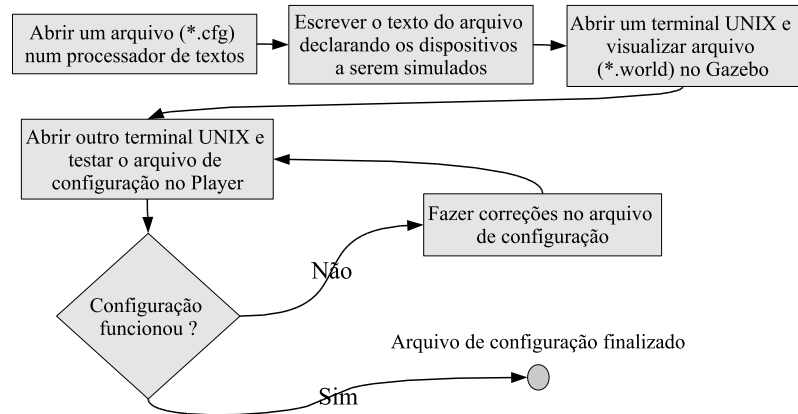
Abrir um arquivo (*.cfg) num processador de textos

Escrever o texto do arquivo declarando os dispositivos a serem simulados

Abrir um terminal UNIX e visualizar arquivo (*.world) no Gazebo

Abrir outro terminal UNIX e testar o arquivo de configuração no Player

Fazer correções no arquivo de configuração

Não

Configuração funcionou ?

Arquivo de configuração finalizado

Sim